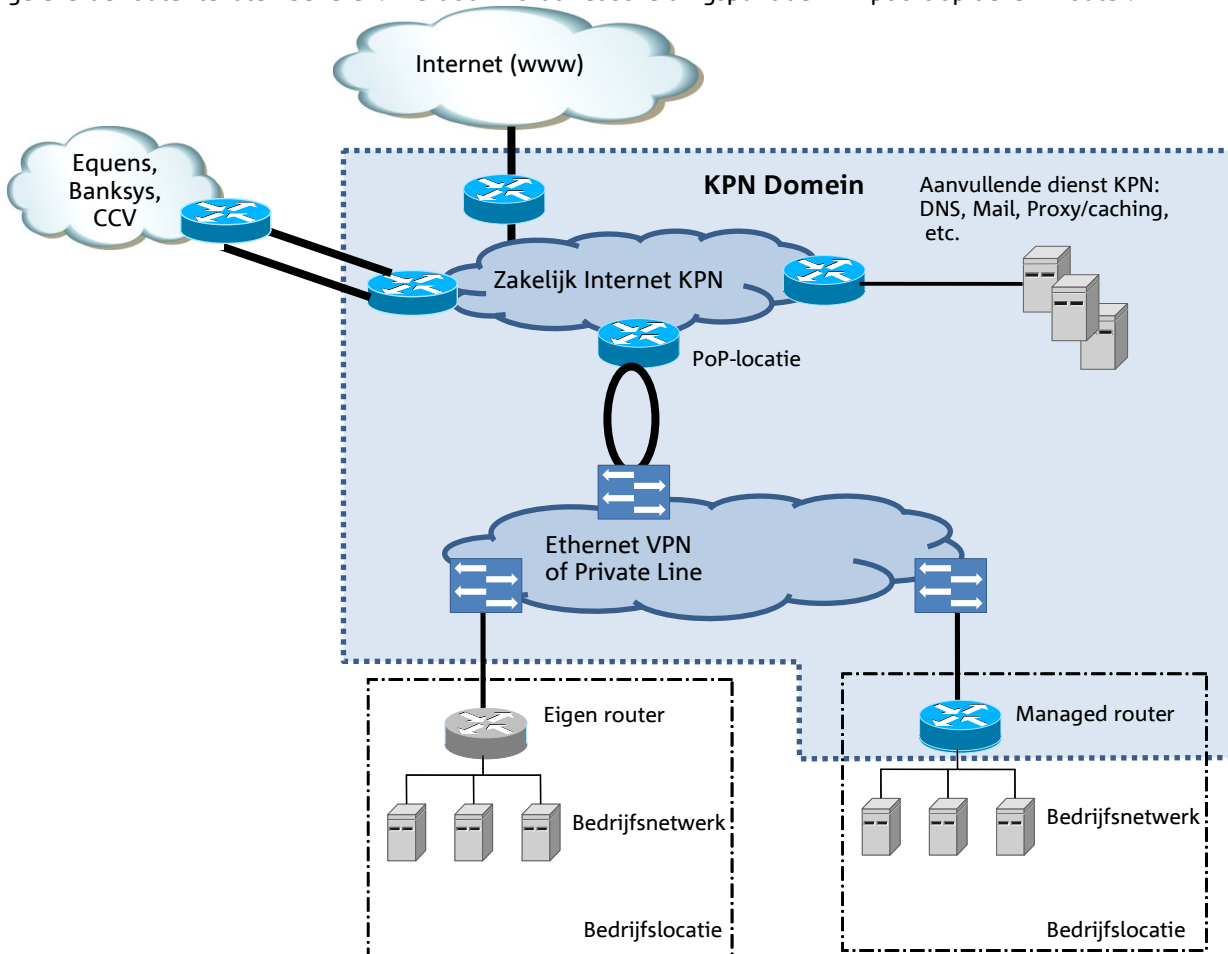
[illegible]

Internet (www)

Equens, Banksys, CCV

KPN Domein

Aanvullende dienst KPN: DNS, Mail, Proxy/caching, etc.

Zakelijk Internet KPN

PoP-locatie

Ethernet VPN of Private Line

Eigen router

Bedrijfsnetwerk

Bedrijfslocatie

Managed router

Bedrijfsnetwerk

Bedrijfslocatie